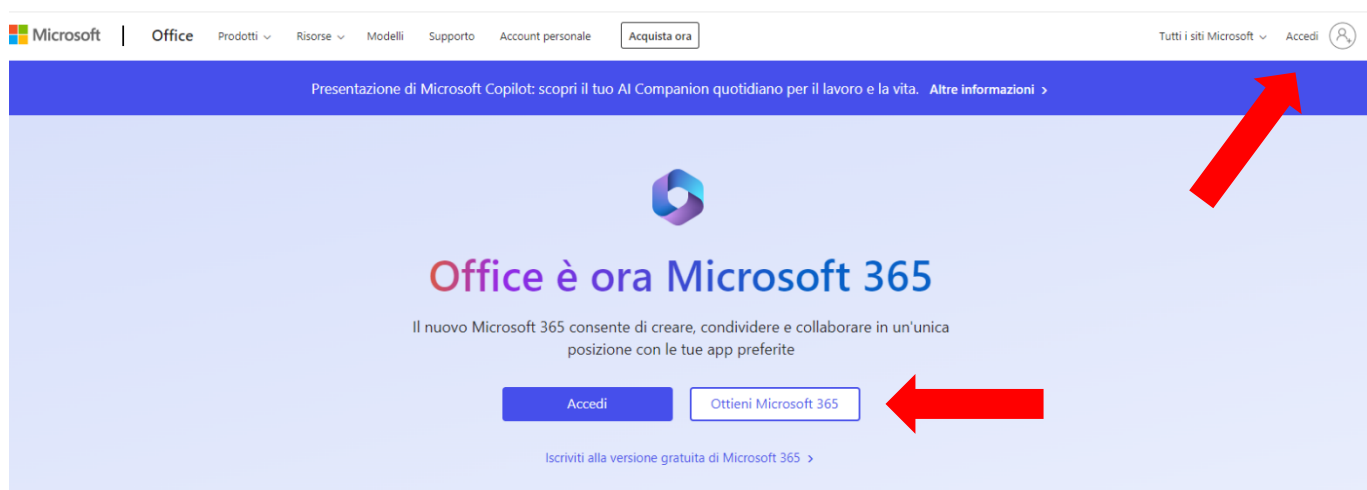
Microsoft | Office Prodotti Risorse Modelli Supporto Account personale Acquista ora Tutti i siti Microsoft Accedi

Presentazione di Microsoft Copilot: scopri il tuo AI Companion quotidiano per il lavoro e la vita. Altre informazioni >

Office è ora Microsoft 365

Il nuovo Microsoft 365 consente di creare, condividere e collaborare in un'unica posizione con le tue app preferite

Accedi
Ottieni Microsoft 365

Iscriviti alla versione gratuita di Microsoft 365 >